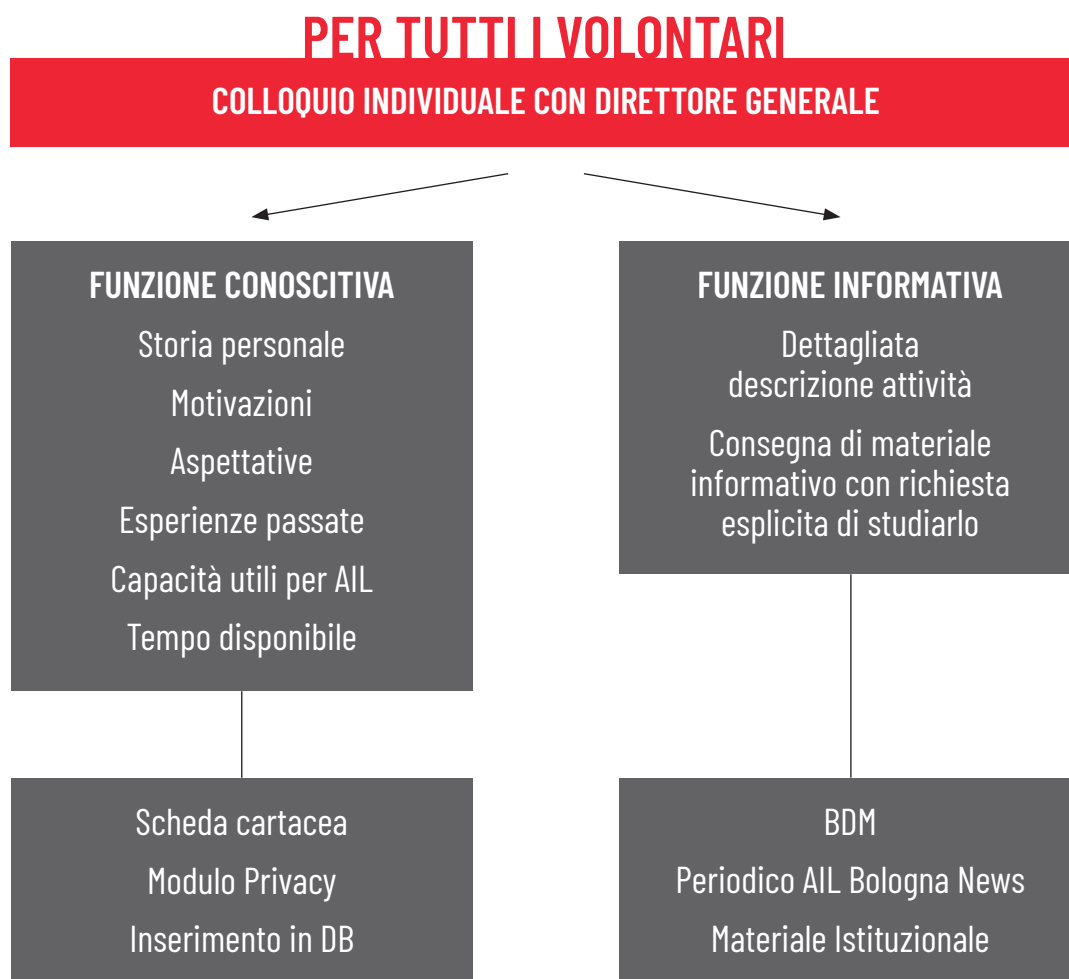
PER TUTTI I VOLONTARI

COLLOQUIO INDIVIDUALE CON DIRETTORE GENERALE

FUNZIONE CONOSCITIVA

Storia personale

Motivazioni

Aspettative

Esperienze passate

Capacità utili per AIL

Tempo disponibile

FUNZIONE INFORMATIVA

Dettagliata descrizione attività

Consegna di materiale informativo con richiesta esplicita di studiarlo

Scheda cartacea

Modulo Privacy

Inserimento in DB

BDM

Periodico AIL Bologna News

Materiale Istituzionale